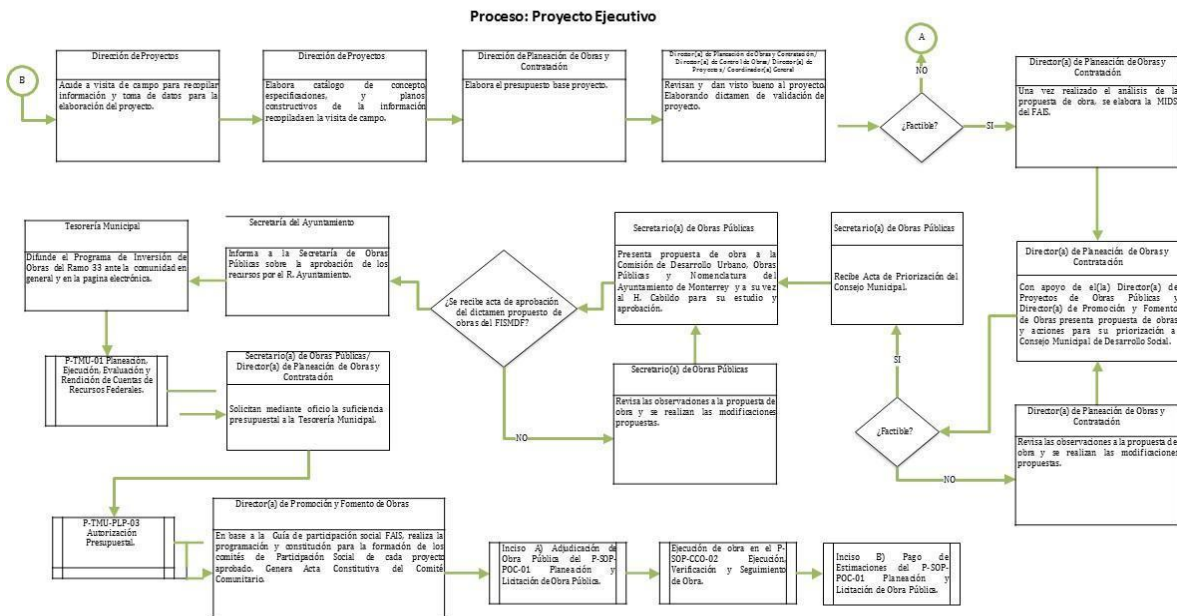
Proceso: Proyecto Ejecutivo

B

Dirección de Proyectos

Acude a visita de campo para recopilar información y toma de datos para la elaboración del proyecto.

Dirección de Proyectos

Elabora catálogo de concepto especificaciones, y planos constructivos de la información recopilada en la visita de campo.

Dirección de Planeación de Obras y Contratación

Elabora el presupuesto base proyecto.

Director(a) de Planeación de Obras y Contratación/ Director(a) de Control de Obras/ Director(a) de Proyectos/ Coordinador(a) General

Revisan y dan visto bueno al proyecto. Elaborando dictamen de validación de proyecto.

A

NO

¿Factible?

SI

Director(a) de Planeación de Obras y Contratación

Una vez realizado el análisis de la propuesta de obra, se elabora la MIDS del FAIS.

Director(a) de Planeación de Obras y Contratación

Con apoyo de el(la) Director(a) de Proyectos de Obras Públicas y Director(a) de Promoción y Fomento de Obras presenta propuesta de obras y acciones para su priorización al Consejo Municipal de Desarrollo Social.

Director(a) de Planeación de Obras y Contratación

Revisa las observaciones a la propuesta de obra y se realizan las modificaciones propuestas.

¿Factible?

SI

NO

Secretario(a) de Obras Públicas

Recibe Acta de Priorización del Consejo Municipal.

Secretario(a) de Obras Públicas

Presenta propuesta de obra a la Comisión de Desarrollo Urbano, Obras Públicas y Nomenclatura del Ayuntamiento de Monterrey y a su vez al H. Cabildo para su estudio y aprobación.

Secretario(a) de Obras Públicas

Revisa las observaciones a la propuesta de obra y se realizan las modificaciones propuestas.

¿Se recibe acta de aprobación del dictamen propuesto de obras del FISMDF?

NO

Secretaría del Ayuntamiento

Informa a la Secretaría de Obras Públicas sobre la aprobación de los recursos por el R. Ayuntamiento.

Tesorería Municipal

Difunde el Programa de Inversión de Obras del Ramo 33 ante la comunidad en general y en la pagina electrónica.

P-TMU-01 Planeación, Ejecución, Evaluación y Rendición de Cuentas de Recursos Federales.

Secretario(a) de Obras Públicas/ Director(a) de Planeación de Obras y Contratación

Solicitan mediante oficio la suficiencia presupuestal a la Tesorería Municipal.

P-TMU-PLP-03 Autorización Presupuestal.

Director(a) de Promoción y Fomento de Obras

En base a la Guía de participación social FAIS, realiza la programación y constitución para la formación de los comités de Participación Social de cada proyecto aprobado. Genera Acta Constitutiva del Comité Comunitario.

Inciso A) Adjudicación de Obra Pública del P-SOP-POC-01 Planeación y Licitación de Obra Pública.

Ejecución de obra en el P-SOP-CCO-02 Ejecución, Verificación y Seguimiento de Obra.

Inciso B) Pago de Estimaciones del P-SOP-POC-01 Planeación y Licitación de Obra Pública.